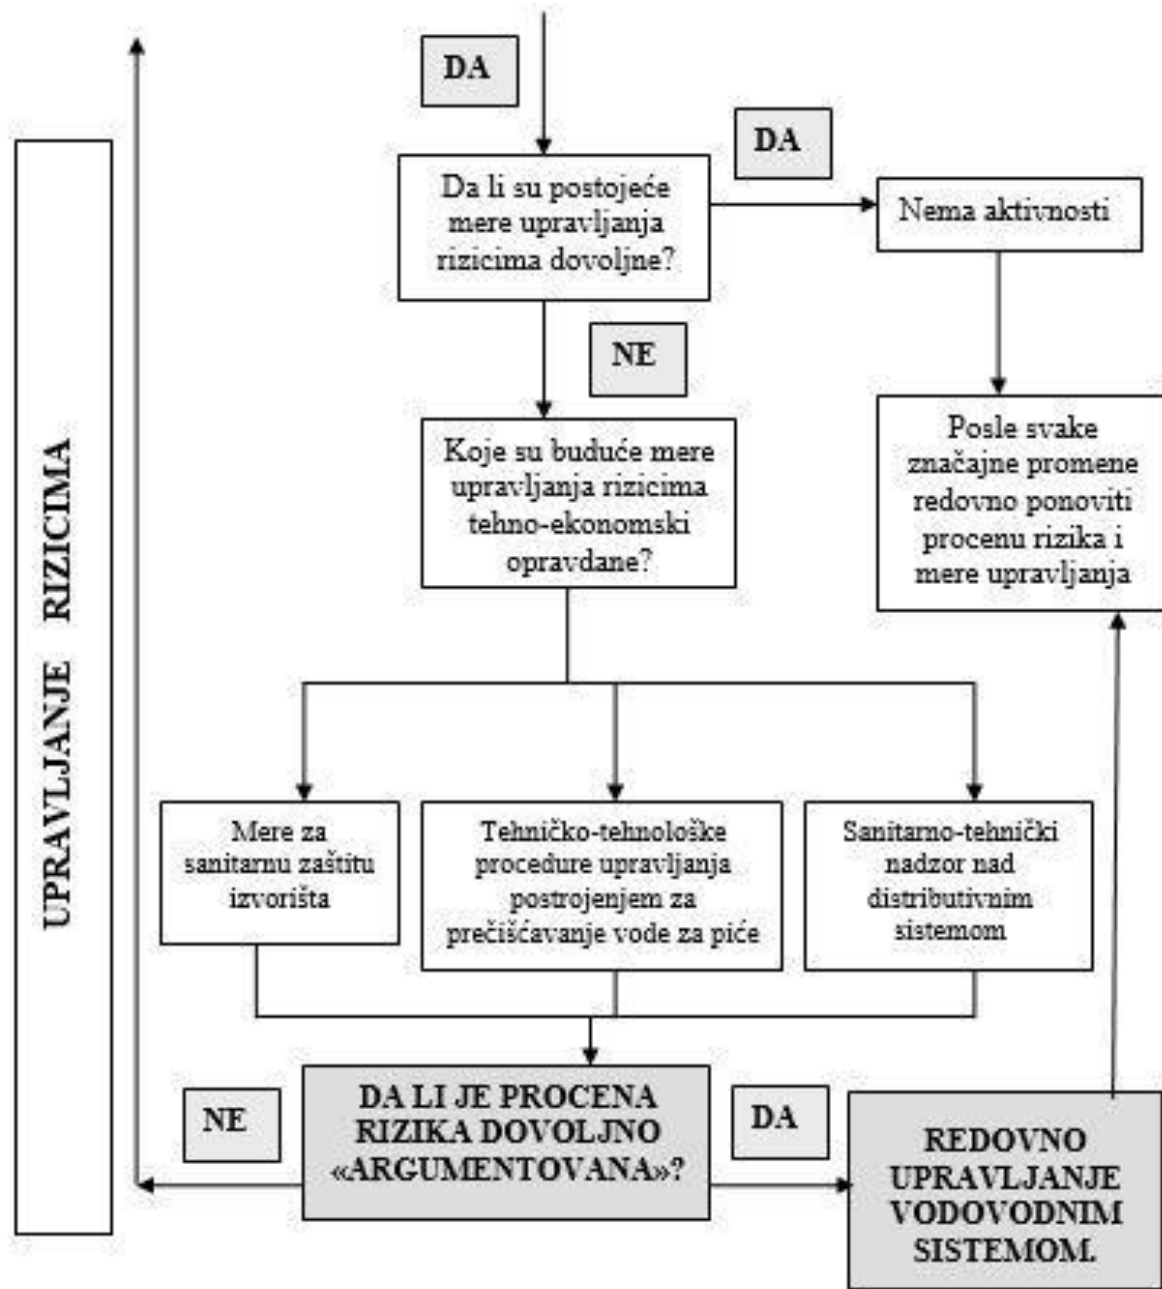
UPRAVLJANJE RIZICIMA

DA

Da li su postojeće mere upravljanja rizicima dovoljne?

DA

Nema aktivnosti

NE

Koje su buduće mere upravljanja rizicima tehno-ekonomski opravdane?

Posle svake značajne promene redovno ponoviti procenu rizika i mere upravljanja

Mere za sanitarnu zaštitu izvorišta

Tehničko-tehnološke procedure upravljanja postrojenjem za prečišćavanje vode za piće

Sanitarno-tehnički nadzor nad distributivnim sistemom

NE

DA LI JE PROCENA RIZIKA DOVOLJNO «ARGUMENTOVANA»?

DA

REDOVNO UPRAVLJANJE VODOVODNIM SISTEMOM.